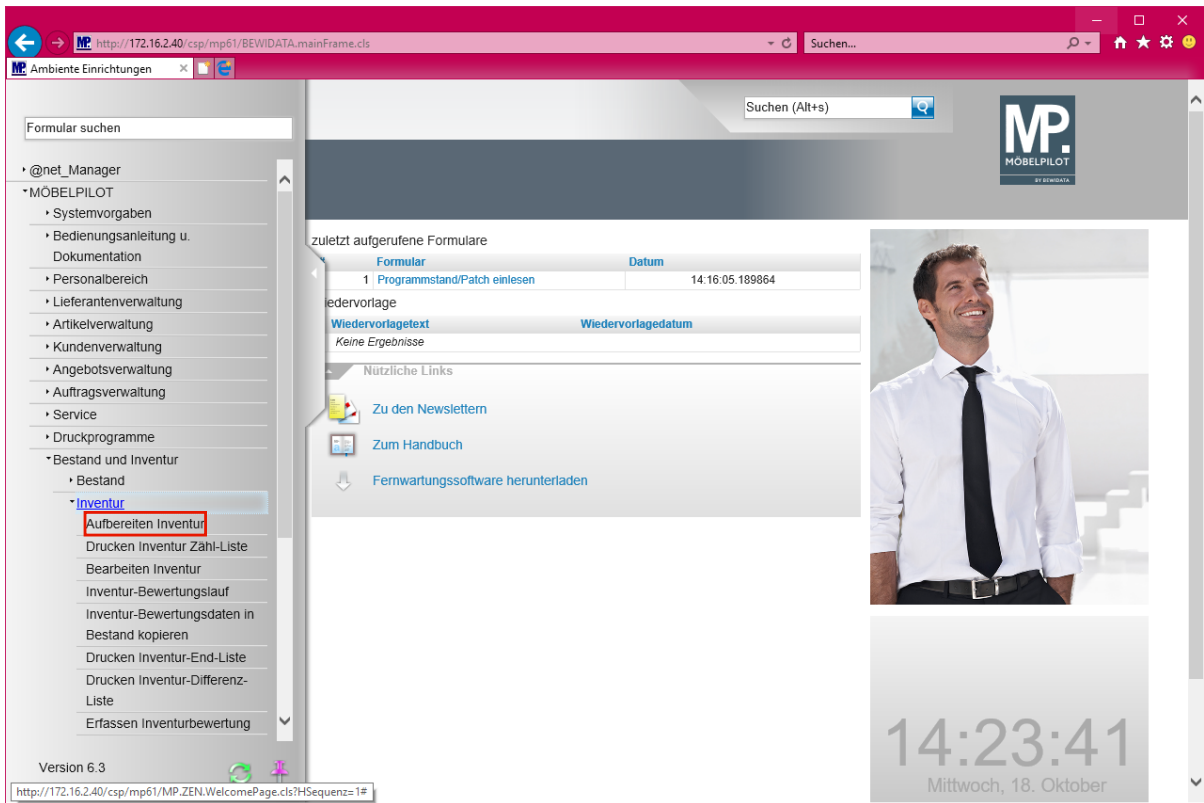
http://172.16.2.40/csp/mp61/BEWIDATA.mainFrame.cls

Suchen...

Ambiente Einrichtungen

Formular suchen

@net_Manager
MÖBELPILOT
Systemvorgaben
Bedienungsanleitung u. Dokumentation
Personalbereich
Lieferantenverwaltung
Artikelverwaltung
Kundenverwaltung
Angebotsverwaltung
Auftragsverwaltung
Service
Druckprogramme
Bestand und Inventur
Bestand
Inventur
Aufbereiten Inventur
Drucken Inventur Zähl-Liste
Bearbeiten Inventur
Inventur-Bewertungslauf
Inventur-Bewertungsdaten in Bestand kopieren
Drucken Inventur-End-Liste
Drucken Inventur-Differenz-Liste
Erfassen Inventurbewertung

Version 6.3

http://172.16.2.40/csp/mp61/MP.ZEN.WelcomePage.cls?HSequenz=1#

Suchen (Alt+s)

MP. MÖBELPILOT BY BEWIDATA

zuletzt aufgerufene Formulare

| # | Formular | Datum |
|---|---|---|
| 1 | Programmstand/Patch einlesen | 14:16:05.189864 |

iedervorlage

| Wiedervorlagetext | Wiedervorlagedatum |
|---|---|
| Keine Ergebnisse | |

Nützliche Links

Zu den Newslettern

Zum Handbuch

Fernwartungssoftware herunterladen

14:23:41
Mittwoch, 18. Oktober